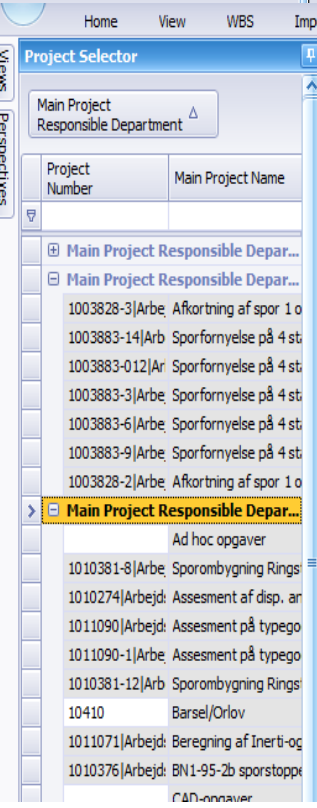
Home View WBS Imp

Views Perspectives

Project Selector

Main Project Responsible Department

| Project Number | Main Project Name |
|---|---|
| | |
| Main Project Responsible Depar... | |
| Main Project Responsible Depar... | |
| 1003828-3\|Arbe | Afkortning af spor 1 o |
| 1003883-14\|Arb | Sporfornyelse på 4 sta |
| 1003883-012\|Ar | Sporfornyelse på 4 sta |
| 1003883-3\|Arbe | Sporfornyelse på 4 sta |
| 1003883-6\|Arbe | Sporfornyelse på 4 sta |
| 1003883-9\|Arbe | Sporfornyelse på 4 sta |
| 1003828-2\|Arbe | Afkortning af spor 1 o |
| Main Project Responsible Depar... | |
| | Ad hoc opgaver |
| 1010381-8\|Arbe | Sporombygning Ringst |
| 1010274\|Arbejd | Assesment af disp. an |
| 1011090\|Arbejd | Assesment på typego |
| 1011090-1\|Arbe | Assesment på typego |
| 1010381-12\|Arb | Sporombygning Ringst |
| 10410 | Barsel/Orlov |
| 1011071\|Arbejd | Beregning af Inerti-og |
| 1010376\|Arbejd | BN1-95-2b sporstoppe |
| | CAD-opgaver |